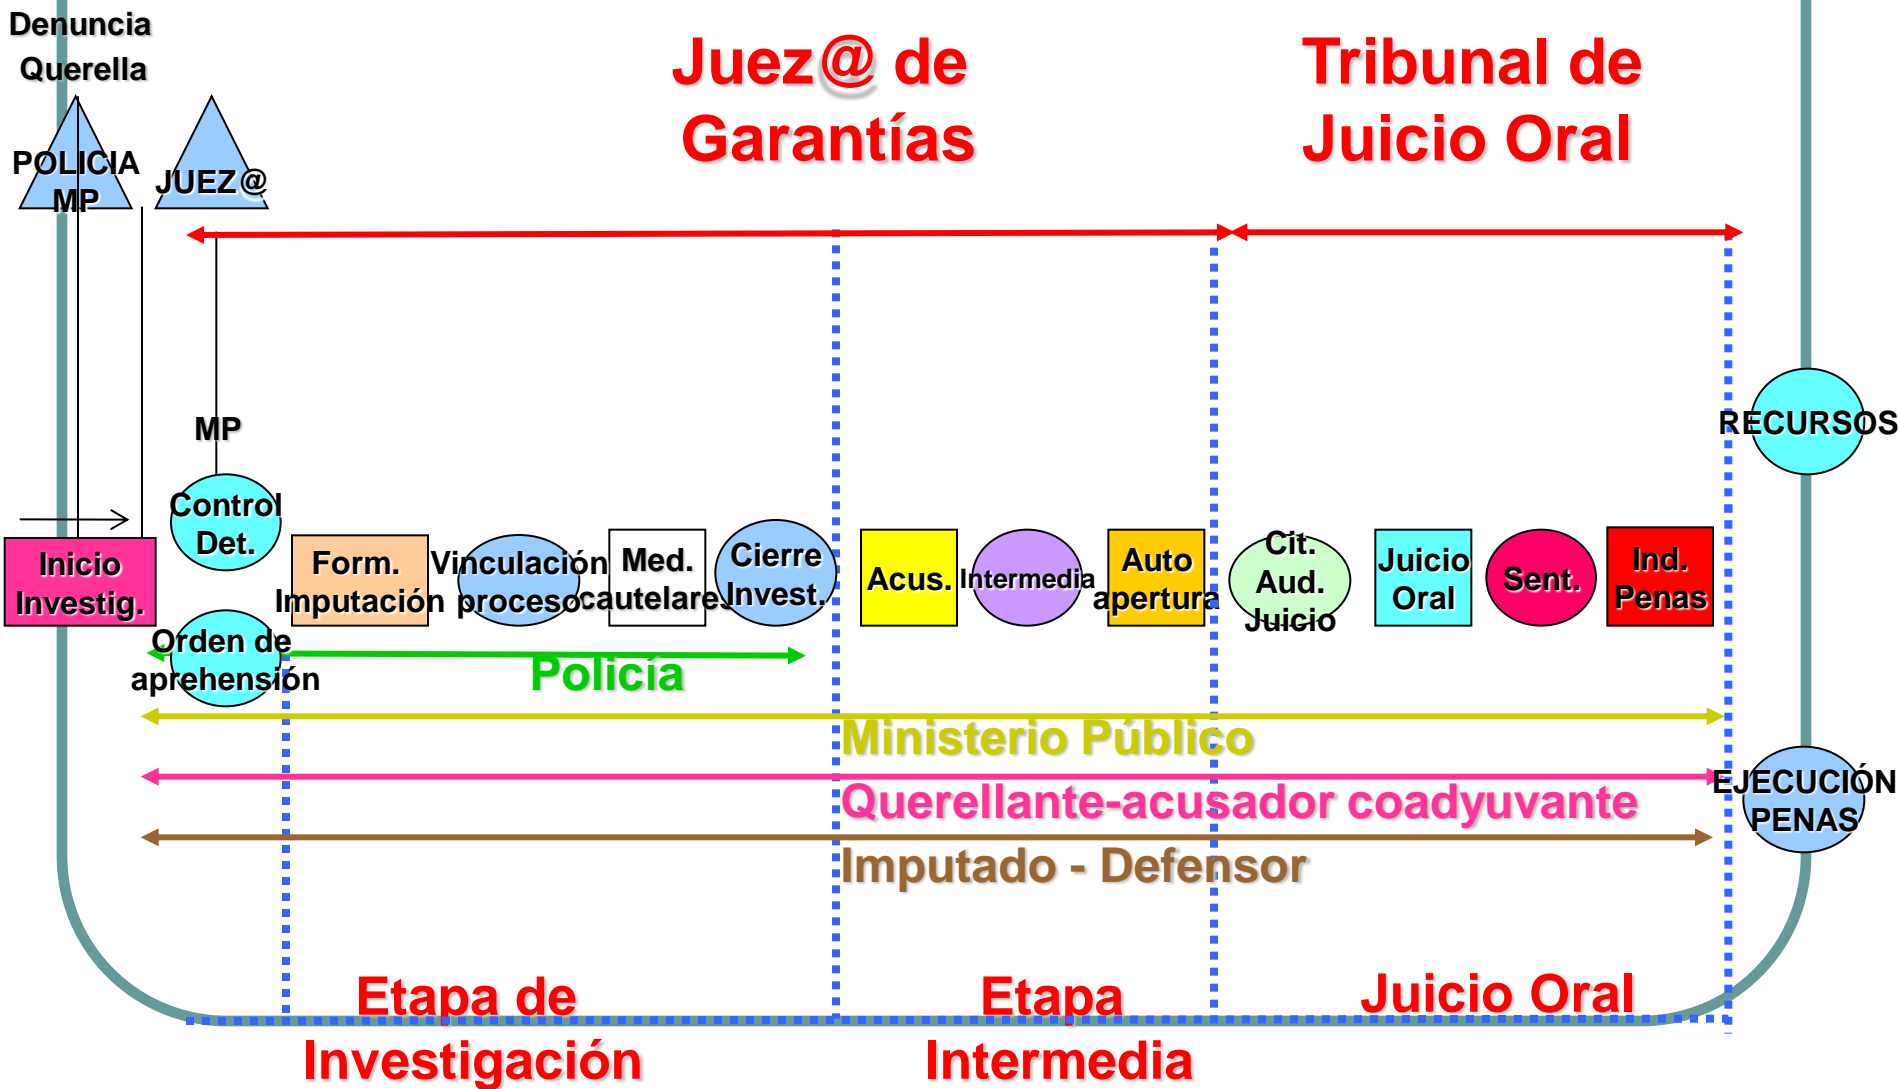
Denuncia
Querella

Juez@ de Garantías

Tribunal de Juicio Oral

POLICIA
MP

JUEZ@

MP

RECURSOS

Control Det.

Inicio Investig.

Form. Imputación

Vinculación proceso

Med. cautelares

Cierre Invest.

Acus.

Intermedia

Auto apertura

Cit. Aud. Juicio

Juicio Oral

Sent.

Ind. Penas

Orden de aprehensión

Policía

Ministerio Público

EJECUCIÓN PENAS

Querellante-acusador coadyuvante

Imputado - Defensor

Etapa de Investigación

Etapa Intermedia

Juicio Oral